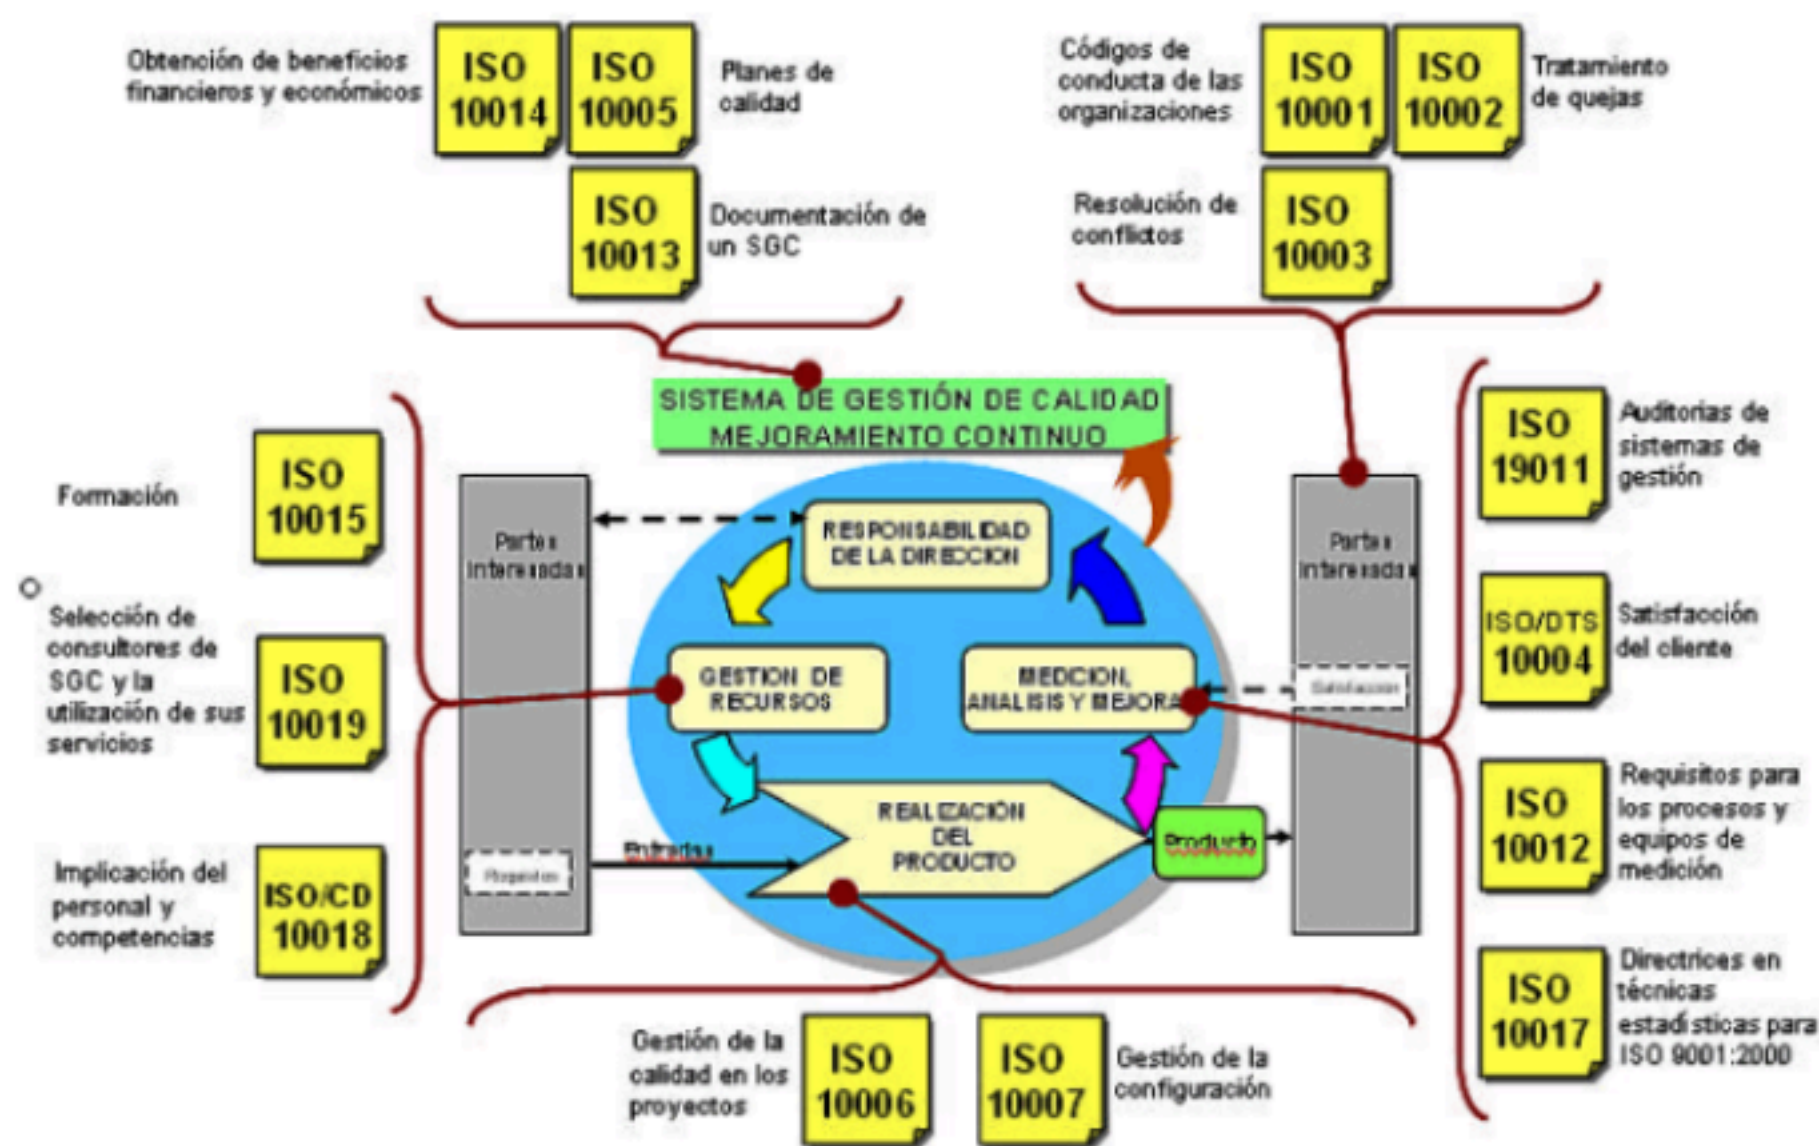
Obtención de beneficios financieros y económicos

ISO 10014

ISO 10005

Planes de calidad

ISO 10013

Documentación de un SGC

Códigos de conducta de las organizaciones

ISO 10001

ISO 10002

Tratamiento de quejas

Resolución de conflictos

ISO 10003

SISTEMA DE GESTIÓN DE CALIDAD
MEJORAMIENTO CONTINUO

Formación

ISO 10015

Selección de consultores de SGC y la utilización de sus servicios

ISO 10019

Implicación del personal y competencias

ISO/CD 10018

Partes interesadas

Requisitos

RESPONSABILIDAD DE LA DIRECCION

GESTION DE RECURSOS

MEDICION, ANALISIS Y MEJORA

REALIZACION DEL PRODUCTO

Entradas

Producto

Partes interesadas

Satisfacción

ISO 19011

Auditorias de sistemas de gestión

ISO/DTS 10004

Satisfacción del cliente

ISO 10012

Requisitos para los procesos y equipos de medición

ISO 10017

Directrices en técnicas estadísticas para ISO 9001:2000

Gestión de la calidad en los proyectos

ISO 10006

ISO 10007

Gestión de la configuración